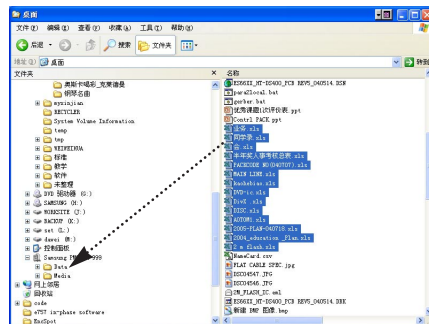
桌面

文件(F) 编辑(E) 查看(V) 收藏(A) 工具(T) 帮助(H)

后退 搜索 文件夹

地址(D) 桌面

转到

文件夹

高斯卡唱歌_充果谱曲

钢琴名曲

ssxiajian

RECYCLER

System Volume Information

temp

tmp

WEIWEIWA

标准

教学

软件

未整理

DVD 驱动器 (G:)

SAMSUNG (H:)

WORKSITE (J:)

BACKUP (K:)

set (L:)

dwei 在 (M:)

控制面板

Samsung P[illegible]999

Data

Media

网上邻居

回收站

code

e757 in-phase software

EasSpot

名称

ES561I_MT-DS400_PCB REV5_040514.DSN

para2local.bat

porker.bat

优秀课题以评价表.ppt

Contrl PACK.ppt

业务.xls

同学表.xls

金.xls

半年奖人事考核总表.xls

PACKCODE NO(040707).xls

MAIN LINE.xls

kacheblao.xls

DVD-ic.xls

DivX.xls

DISC.xls

AUTO机.xls

2005-PLAN-040718.xls

2004_education _Plan.xls

m flash.xls

NameCard.csv

FLAT CABLE SPEC.jpg

DSC04547.JPG

DSC04546.JPG

DN_FLASH_IC.eml

ES561I_MT-DS400_PCB REV5_040514.DBK

新建 BMP 图像.bmp